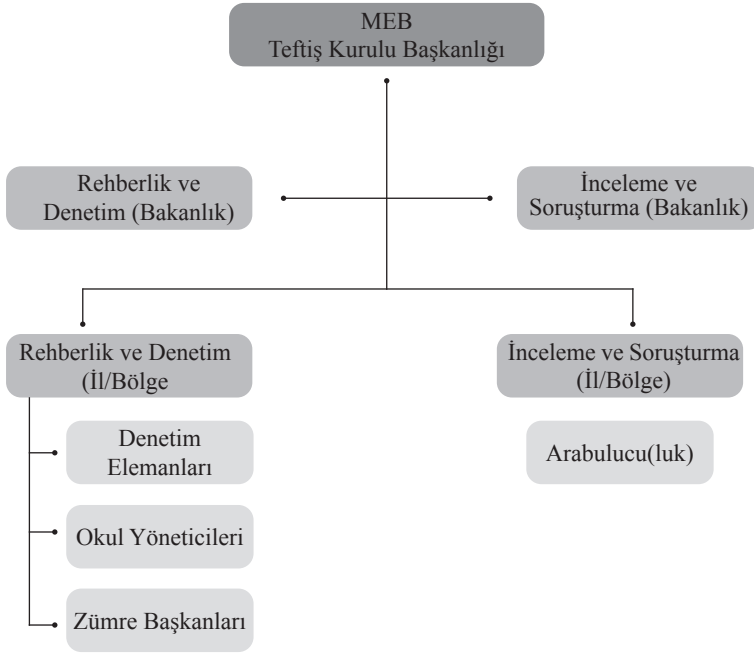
MEB
Teftiş Kurulu Başkanlığı

Rehberlik ve Denetim (Bakanlık)

İnceleme ve Soruşturma (Bakanlık)

Rehberlik ve Denetim (İl/Bölge

İnceleme ve Soruşturma (İl/Bölge)

Denetim Elemanları

Okul Yöneticileri

Zümre Başkanları

Arabulucu(luk)